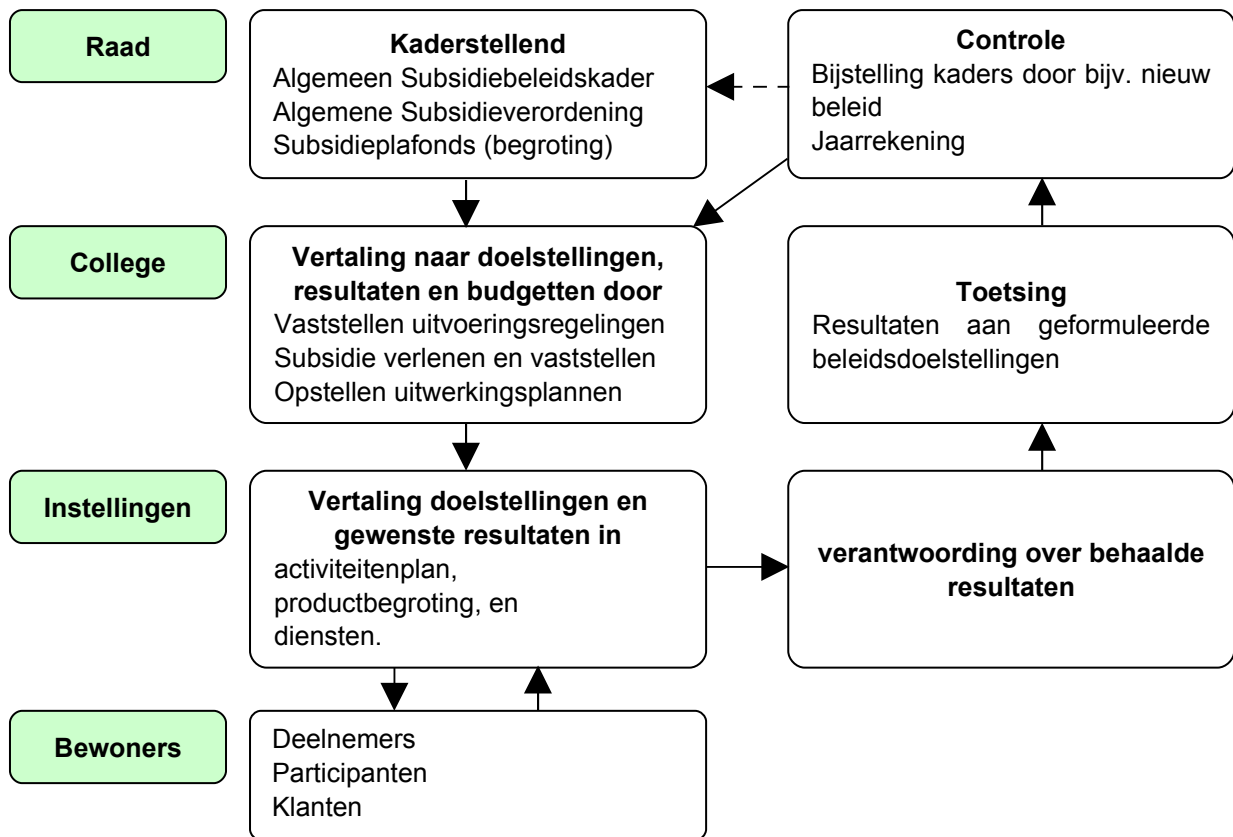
Raad

Kaderstellend
Algemeen Subsidiebeleidskader
Algemene Subsidieverordening
Subsidieplafonds (begroting)

Controle
Bijstelling kaders door bijv. nieuw beleid
Jaarrekening

College

Vertaling naar doelstellingen, resultaten en budgetten door
Vaststellen uitvoeringsregelingen
Subsidie verlenen en vaststellen
Opstellen uitwerkingsplannen

Toetsing
Resultaten aan geformuleerde beleidsdoelstellingen

Instellingen

Vertaling doelstellingen en gewenste resultaten in
activiteitenplan,
productbegroting, en
diensten.

verantwoording over behaalde resultaten

Bewoners

Deelnemers
Participanten
Klanten